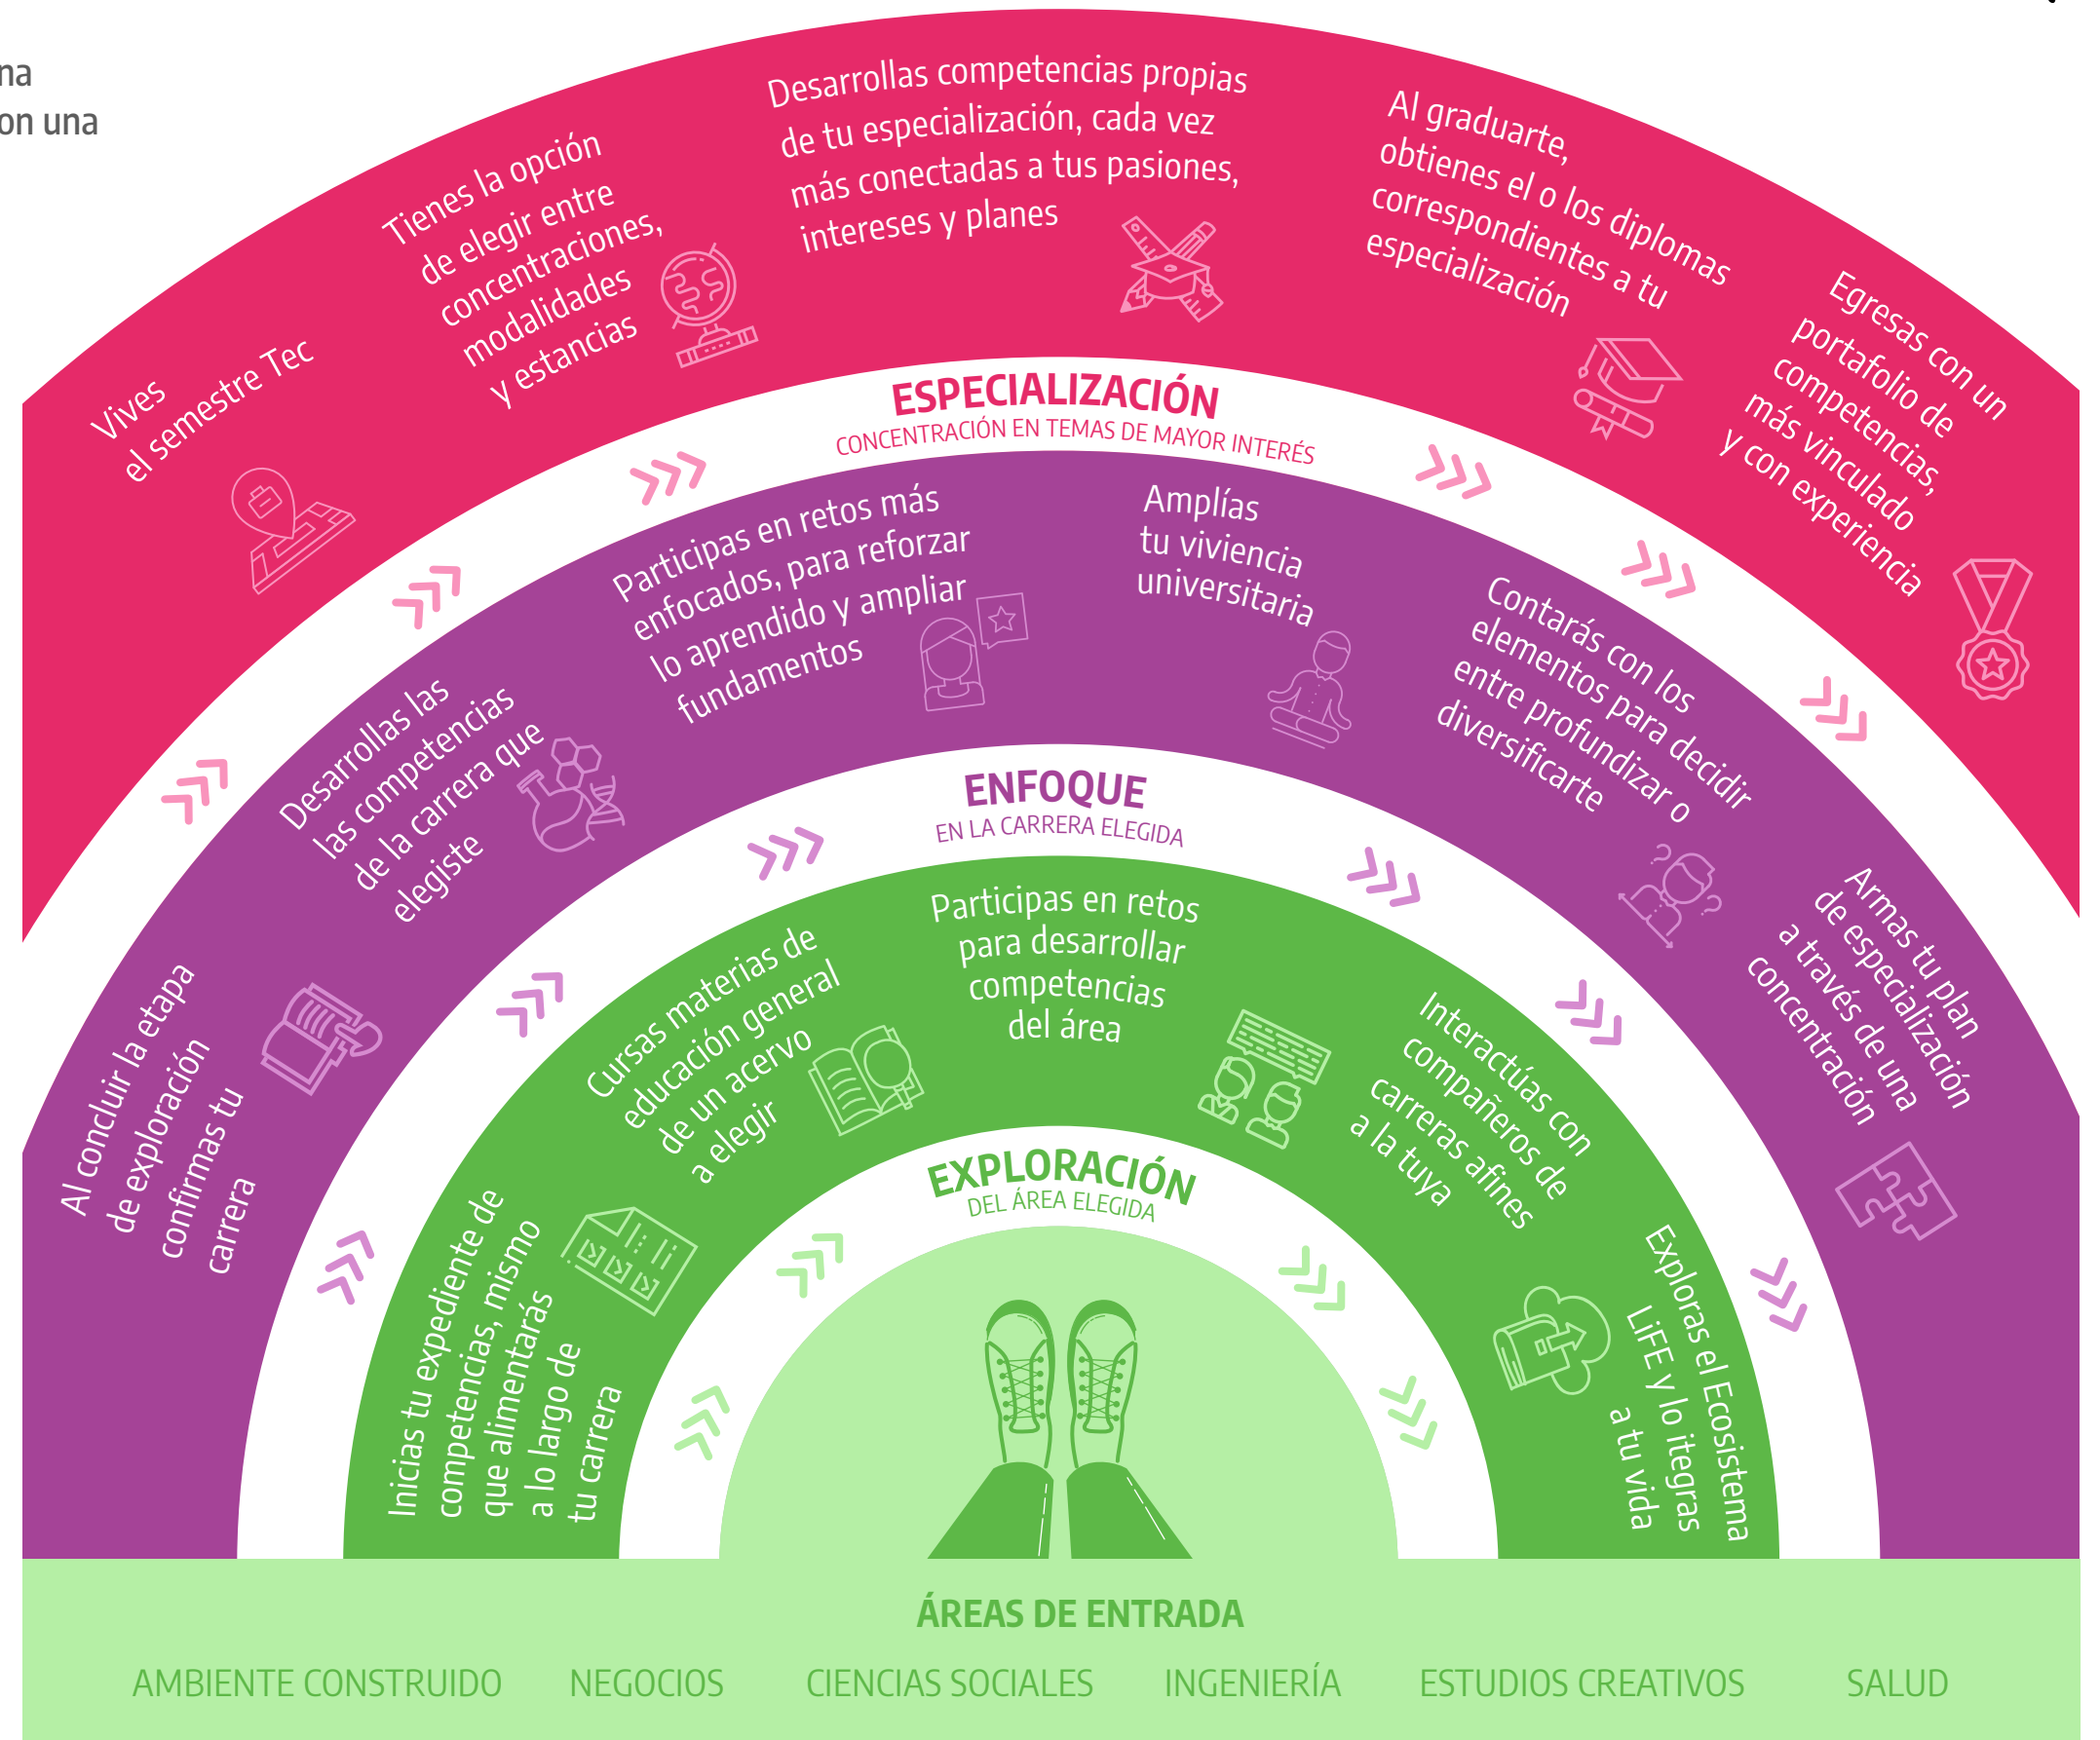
na
on una

Vives el semestre Tec

Tienes la opción de elegir entre concentraciones, modalidades y estancias

Desarrollas competencias propias de tu especialización, cada vez más conectadas a tus pasiones, intereses y planes

Al graduarte, obtienes el o los diplomas correspondientes a tu especialización

Egresas con un portafolio de competencias, más vinculado y con experiencia

ESPECIALIZACIÓN
CONCENTRACIÓN EN TEMAS DE MAYOR INTERÉS

Al concluir la etapa de exploración confirmas tu carrera

Desarrollas las las competencias de la carrera que elegiste

Participas en retos más enfocados, para reforzar lo aprendido y ampliar fundamentos

Amplías tu viviencia universitaria

Contarás con los elementos para decidir entre profundizar o diversificarte

Armas tu plan de especialización a través de una concentración

ENFOQUE
EN LA CARRERA ELEGIDA

Inicias tu expediente de competencias, mismo que alimentarás a lo largo de tu carrera

Cursas materias de educación general de un acervo a elegir

Participas en retos para desarrollar competencias del área

Interactúas con compañeros de carreras afines a la tuya

Exploras el Ecosistema LiFE y lo integras a tu vida

EXPLORACIÓN
DEL ÁREA ELEGIDA

ÁREAS DE ENTRADA
AMBIENTE CONSTRUIDO NEGOCIOS CIENCIAS SOCIALES INGENIERÍA ESTUDIOS CREATIVOS SALUD